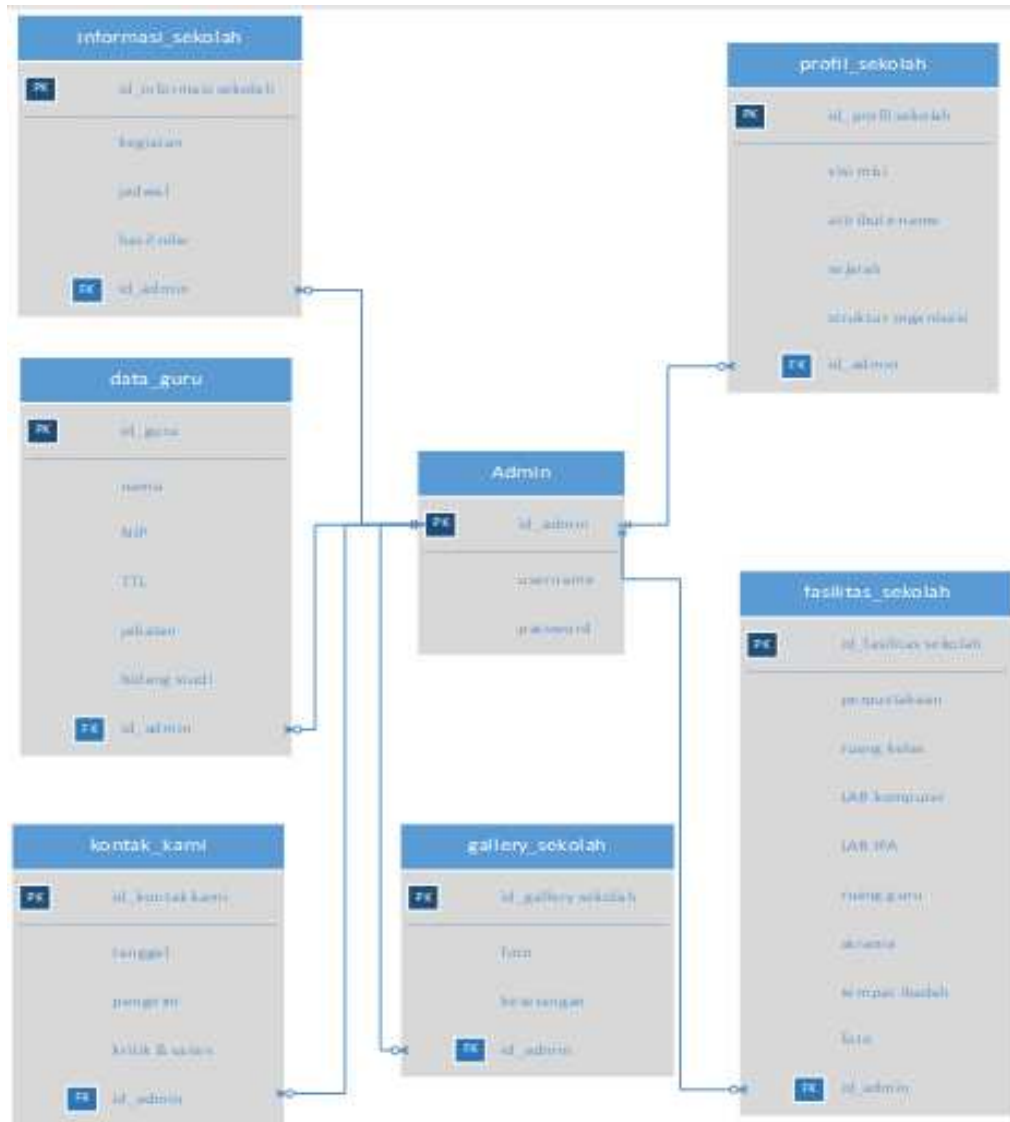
informasi_sekolah

PK id_informasi sekolah

kegiatan

jadwal

hasil nilai

FK id_admin

profil_sekolah

PK id_profil sekolah

visi misi

atribut name

sejarah

struktur organisasi

FK id_admin

data_guru

PK id_guru

nama

NIP

TTL

jabatan

bidang studi

FK id_admin

Admin

PK id_admin

username

password

fasilitas_sekolah

PK id_fasilitas sekolah

perpustakaan

ruang kelas

LAB komputer

LAB IPA

ruang guru

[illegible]

tempat ibadah

foto

FK id_admin

kontak_kami

PK id_kontak kami

tanggal

pengirim

kritik & saran

FK id_admin

gallery_sekolah

PK id_gallery sekolah

foto

keterangan

FK id_admin